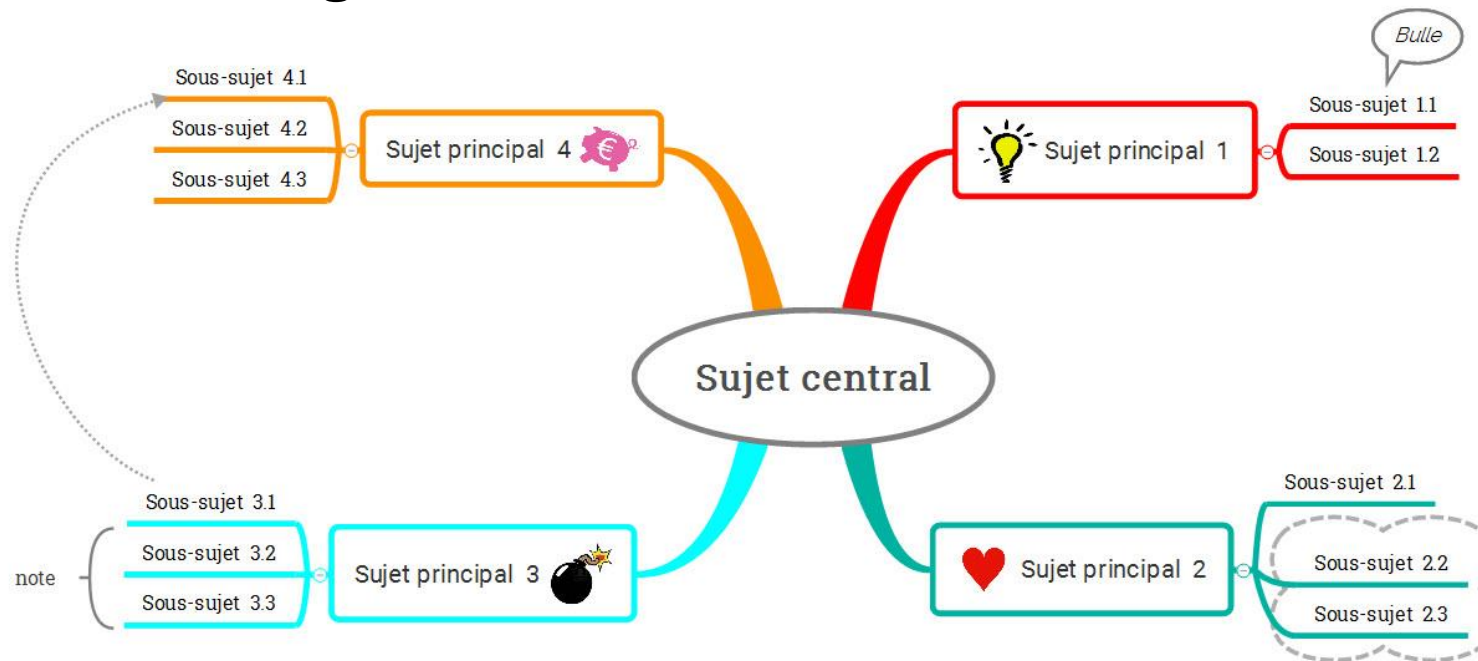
Bulle

Sous-sujet 4.1
Sous-sujet 4.2
Sous-sujet 4.3
Sujet principal 4

Sujet principal 1
Sous-sujet 1.1
Sous-sujet 1.2

Sujet central

Sous-sujet 3.1
Sous-sujet 3.2
Sous-sujet 3.3
note
Sujet principal 3

Sujet principal 2
Sous-sujet 2.1
Sous-sujet 2.2
Sous-sujet 2.3